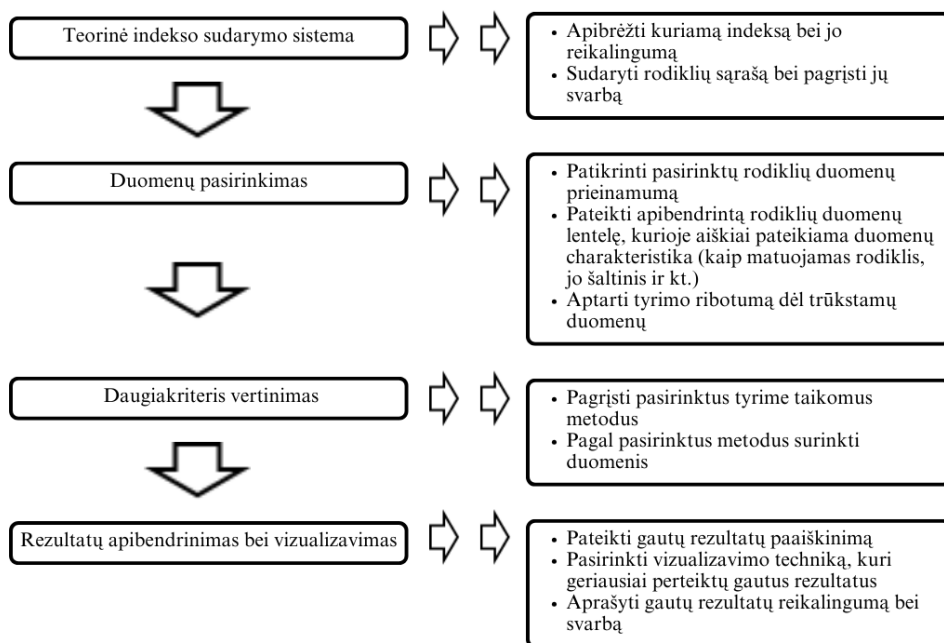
Teorinė indekso sudarymo sistema

- Apibrėžti kuriamą indeksą bei jo reikalingumą
- Sudaryti rodiklių sąrašą bei pagrįsti jų svarbą

Duomenų pasirinkimas

- Patikrinti pasirinktų rodiklių duomenų prieinamumą
- Pateikti apibendrintą rodiklių duomenų lentelę, kurioje aiškiai pateikiama duomenų charakteristika (kaip matuojamas rodiklis, jo šaltinis ir kt.)
- Aptarti tyrimo ribotumą dėl trūkstamų duomenų

Daugiakriteris vertinimas

- Pagrįsti pasirinktus tyrime taikomus metodus
- Pagal pasirinktus metodus surinkti duomenis

Rezultatų apibendrinimas bei vizualizavimas

- Pateikti gautų rezultatų paaiškinimą
- Pasirinkti vizualizavimo techniką, kuri geriausiai perteiktų gautus rezultatus
- Aprašyti gautų rezultatų reikalingumą bei svarbą